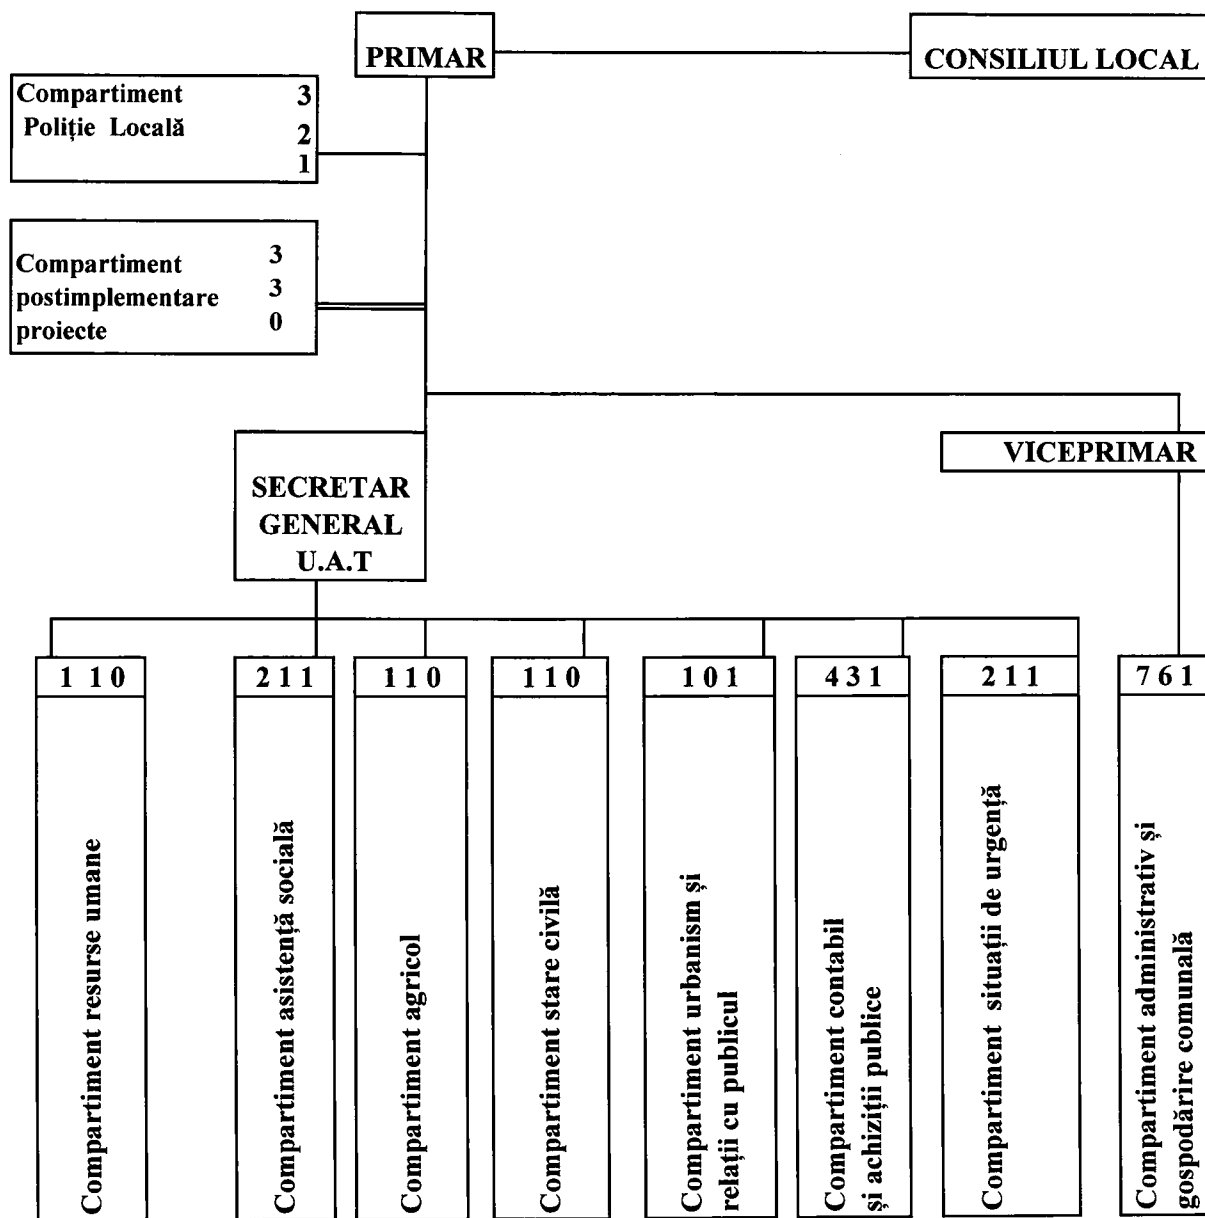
PRIMAR

CONSILIUL LOCAL

Compartiment Poliție Locală 3 2 1

Compartiment postimplementare proiecte 3 3 0

SECRETAR GENERAL U.A.T

VICEPRIMAR

1 1 0
Compartiment resurse umane

2 1 1
Compartiment asistență socială

1 1 0
Compartiment agricol

1 1 0
Compartiment stare civilă

1 0 1
Compartiment urbanism și relații cu publicul

4 3 1
Compartiment contabil și achiziții publice

2 1 1
Compartiment situații de urgență

7 6 1
Compartiment administrativ și gospodărire comunală